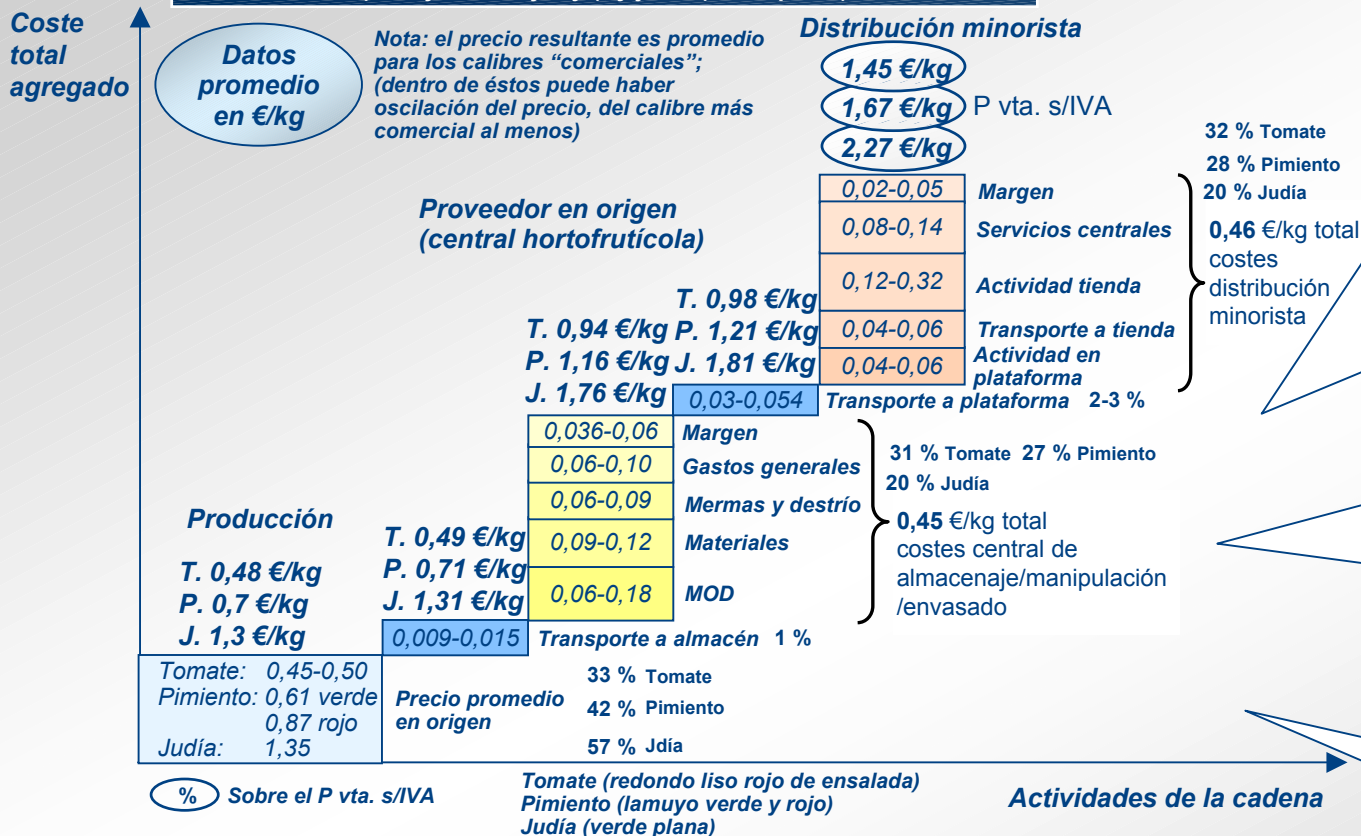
Coste total agregado

Datos promedio en €/kg

Nota: el precio resultante es promedio para los calibres "comerciales"; (dentro de éstos puede haber oscilación del precio, del calibre más comercial al menos)

Distribución minorista

1,45 €/kg
1,67 €/kg P vta. s/IVA
2,27 €/kg

32 % Tomate
28 % Pimiento
20 % Judía

0,46 €/kg total costes distribución minorista

| 0,02-0,05 | Margen |
|---|---|
| 0,08-0,14 | Servicios centrales |
| 0,12-0,32 | Actividad tienda |
| 0,04-0,06 | Transporte a tienda |
| 0,04-0,06 | Actividad en plataforma |

Proveedor en origen (central hortofrutícola)

T. 0,98 €/kg
P. 1,21 €/kg
J. 1,81 €/kg

T. 0,94 €/kg
P. 1,16 €/kg
J. 1,76 €/kg

0,03-0,054 Transporte a plataforma 2-3 %

| 0,036-0,06 | Margen |
|---|---|
| 0,06-0,10 | Gastos generales |
| 0,06-0,09 | Mermas y destrío |
| 0,09-0,12 | Materiales |
| 0,06-0,18 | MOD |

31 % Tomate 27 % Pimiento
20 % Judía

0,45 €/kg total costes central de almacenaje/manipulación /envasado

Producción

T. 0,48 €/kg
P. 0,7 €/kg
J. 1,3 €/kg

T. 0,49 €/kg
P. 0,71 €/kg
J. 1,31 €/kg

0,009-0,015 Transporte a almacén 1 %

Tomate: 0,45-0,50
Pimiento: 0,61 verde
0,87 rojo
Judía: 1,35

Precio promedio en origen

33 % Tomate
42 % Pimiento
57 % Jdía

% Sobre el P vta. s/IVA

Tomate (redondo liso rojo de ensalada)
Pimiento (lamuyo verde y rojo)
Judía (verde plana)

Actividades de la cadena